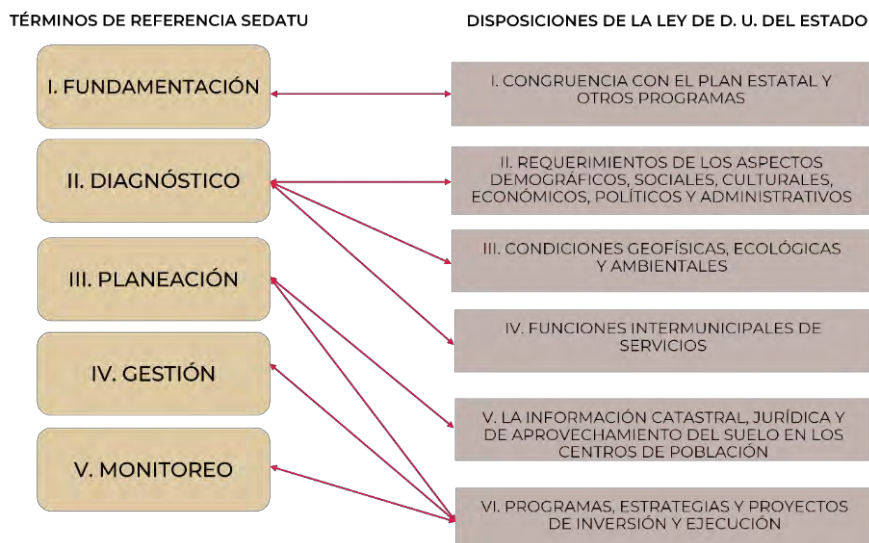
TÉRMINOS DE REFERENCIA SEDATU

I. FUNDAMENTACIÓN

II. DIAGNÓSTICO

III. PLANEACIÓN

IV. GESTIÓN

V. MONITOREO

DISPOSICIONES DE LA LEY DE D. U. DEL ESTADO

I. CONGRUENCIA CON EL PLAN ESTATAL Y OTROS PROGRAMAS

II. REQUERIMIENTOS DE LOS ASPECTOS DEMOGRÁFICOS, SOCIALES, CULTURALES, ECONÓMICOS, POLÍTICOS Y ADMINISTRATIVOS

III. CONDICIONES GEOFÍSICAS, ECOLÓGICAS Y AMBIENTALES

IV. FUNCIONES INTERMUNICIPALES DE SERVICIOS

V. LA INFORMACIÓN CATASTRAL, JURÍDICA Y DE APROVECHAMIENTO DEL SUELO EN LOS CENTROS DE POBLACIÓN

VI. PROGRAMAS, ESTRATEGIAS Y PROYECTOS DE INVERSIÓN Y EJECUCIÓN